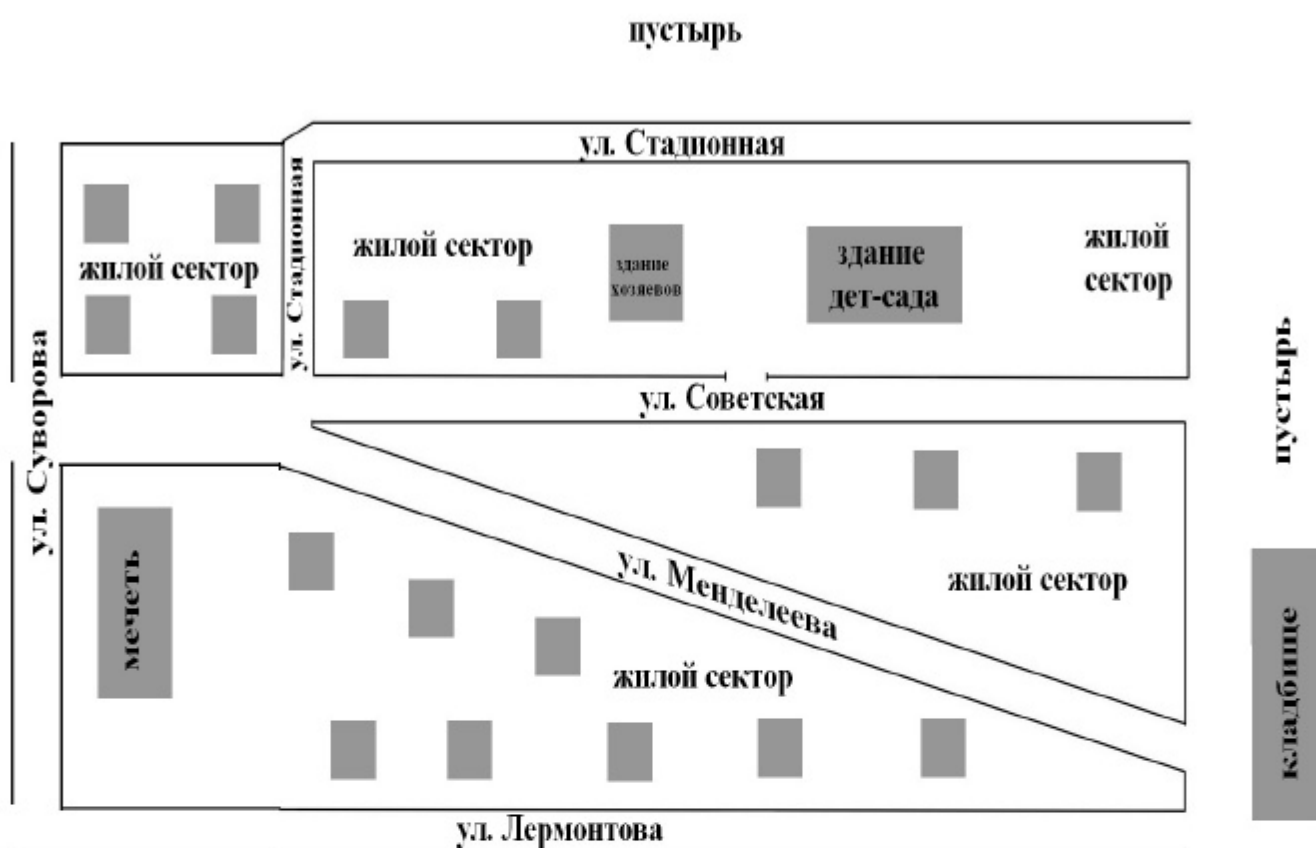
пустырь

ул. Стадионная

жилой сектор

ул. Стадионная

жилой сектор

здание хозяевов

здание дет-сада

жилой сектор

ул. Суворова

ул. Советская

пустырь

мечеть

ул. Менделеева

жилой сектор

жилой сектор

кладбище

ул. Лермонтова